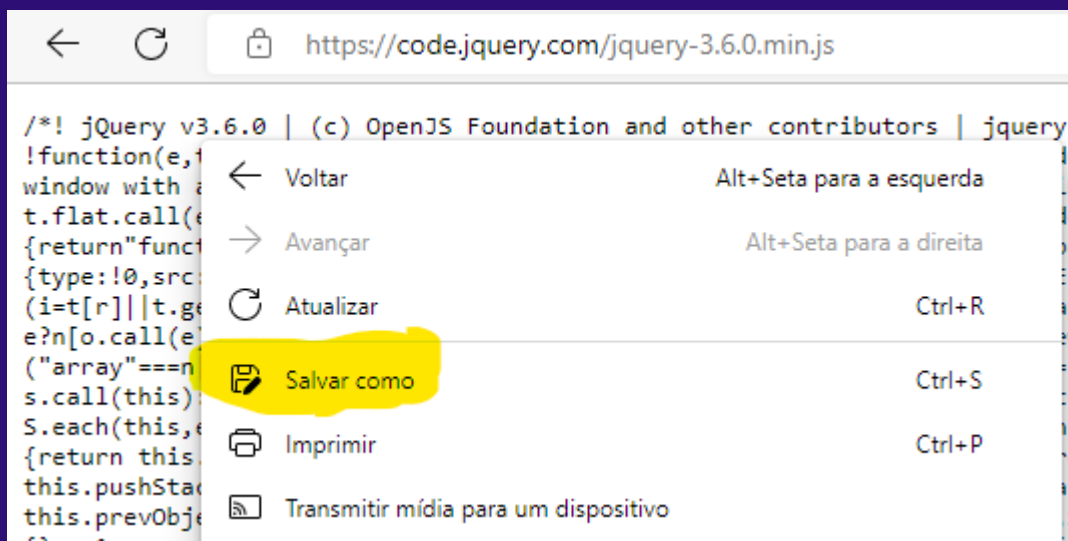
https://code.jquery.com/jquery-3.6.0.min.js

/*! jQuery v3.6.0 | (c) OpenJS Foundation and other contributors | jquery
!function(e,t
window with a
t.flat.call(e
{return"funct
{type:!0,src:
(i=t[r]||t.ge
e?n[o.call(e)
("array"===n
s.call(this)
S.each(this,e
{return this.
this.pushStac
this.prevObje

Voltar Alt+Seta para a esquerda
Avançar Alt+Seta para a direita
Atualizar Ctrl+R
Salvar como Ctrl+S
Imprimir Ctrl+P
Transmitir mídia para um dispositivo